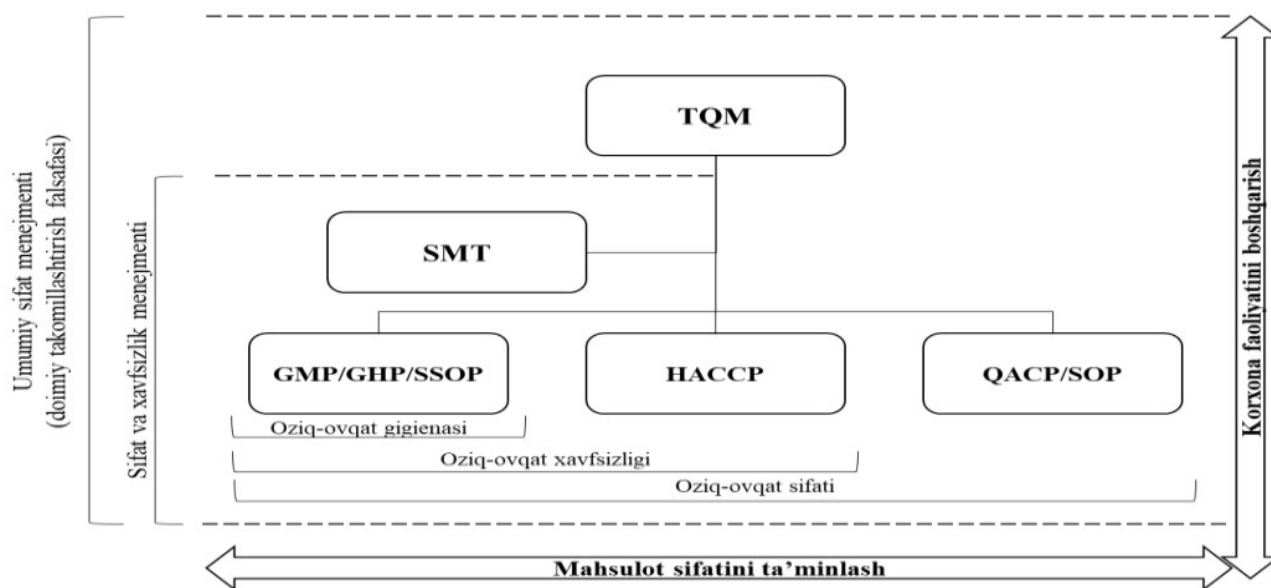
Umumiy sifat menejmenti (doimiy takomillashtirish falsafasi)

Sifat va xavfsizlik menejmenti

TQM

SMT

GMP/GHP/SSOP

HACCP

QACP/SOP

Oziq-ovqat gigienasi

Oziq-ovqat xavfsizligi

Oziq-ovqat sifati

Korxona faoliyatini boshqarish

Mahsulot sifatini ta'minlash